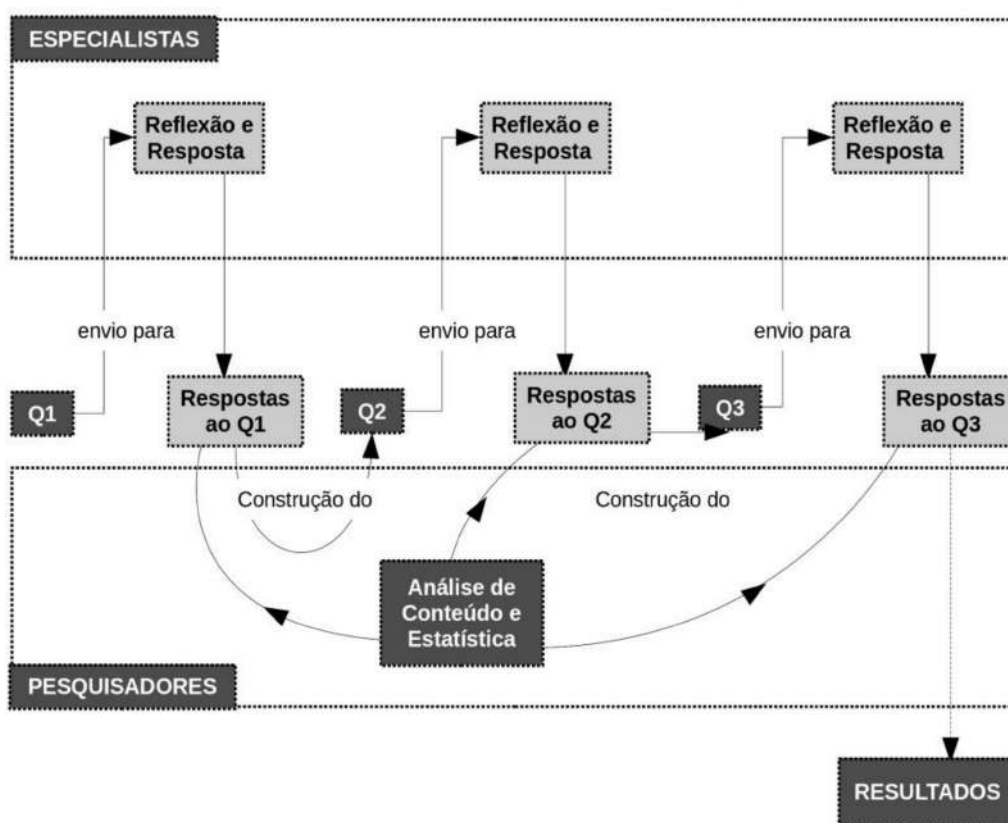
ESPECIALISTAS

Reflexão e Resposta

Reflexão e Resposta

Reflexão e Resposta

envio para

envio para

envio para

Q1

Respostas ao Q1

Q2

Respostas ao Q2

Q3

Respostas ao Q3

Construção do

Construção do

Análise de Conteúdo e Estatística

PESQUISADORES

RESULTADOS